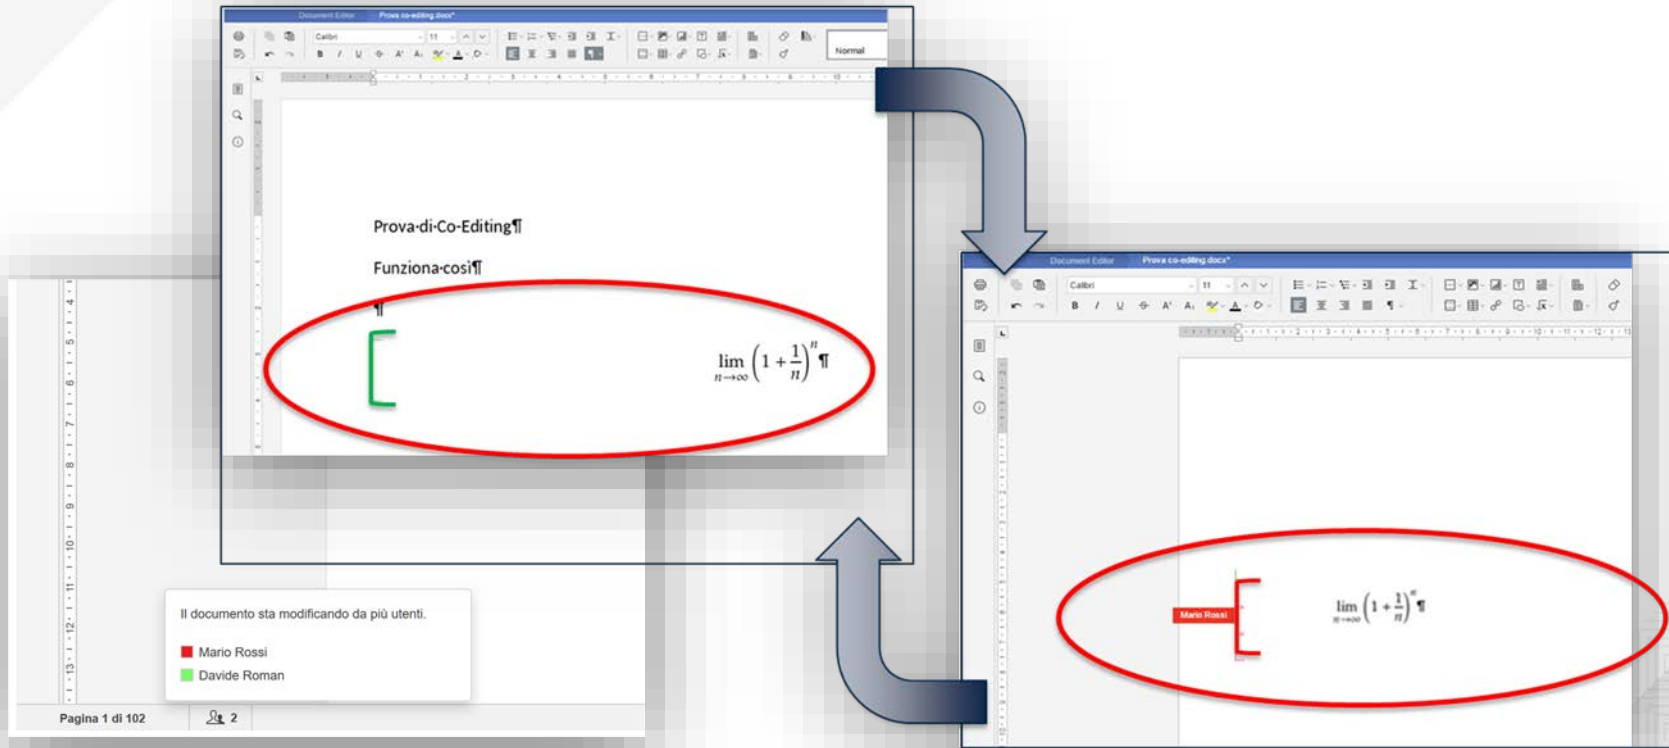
Document Editor Prova co-editing.docx*

Calibri 11

Normal

Prova·di·Co-Editing¶

Funziona·così¶

¶

$\lim_{n\to\infty}\left(1+\frac{1}{n}\right)^n$¶

Document Editor Prova co-editing.docx*

Calibri 11

Mario Rossi

$\lim_{n\to\infty}\left(1+\frac{1}{n}\right)^n$¶

Il documento sta modificando da più utenti.

Mario Rossi

Davide Roman

Pagina 1 di 102

2